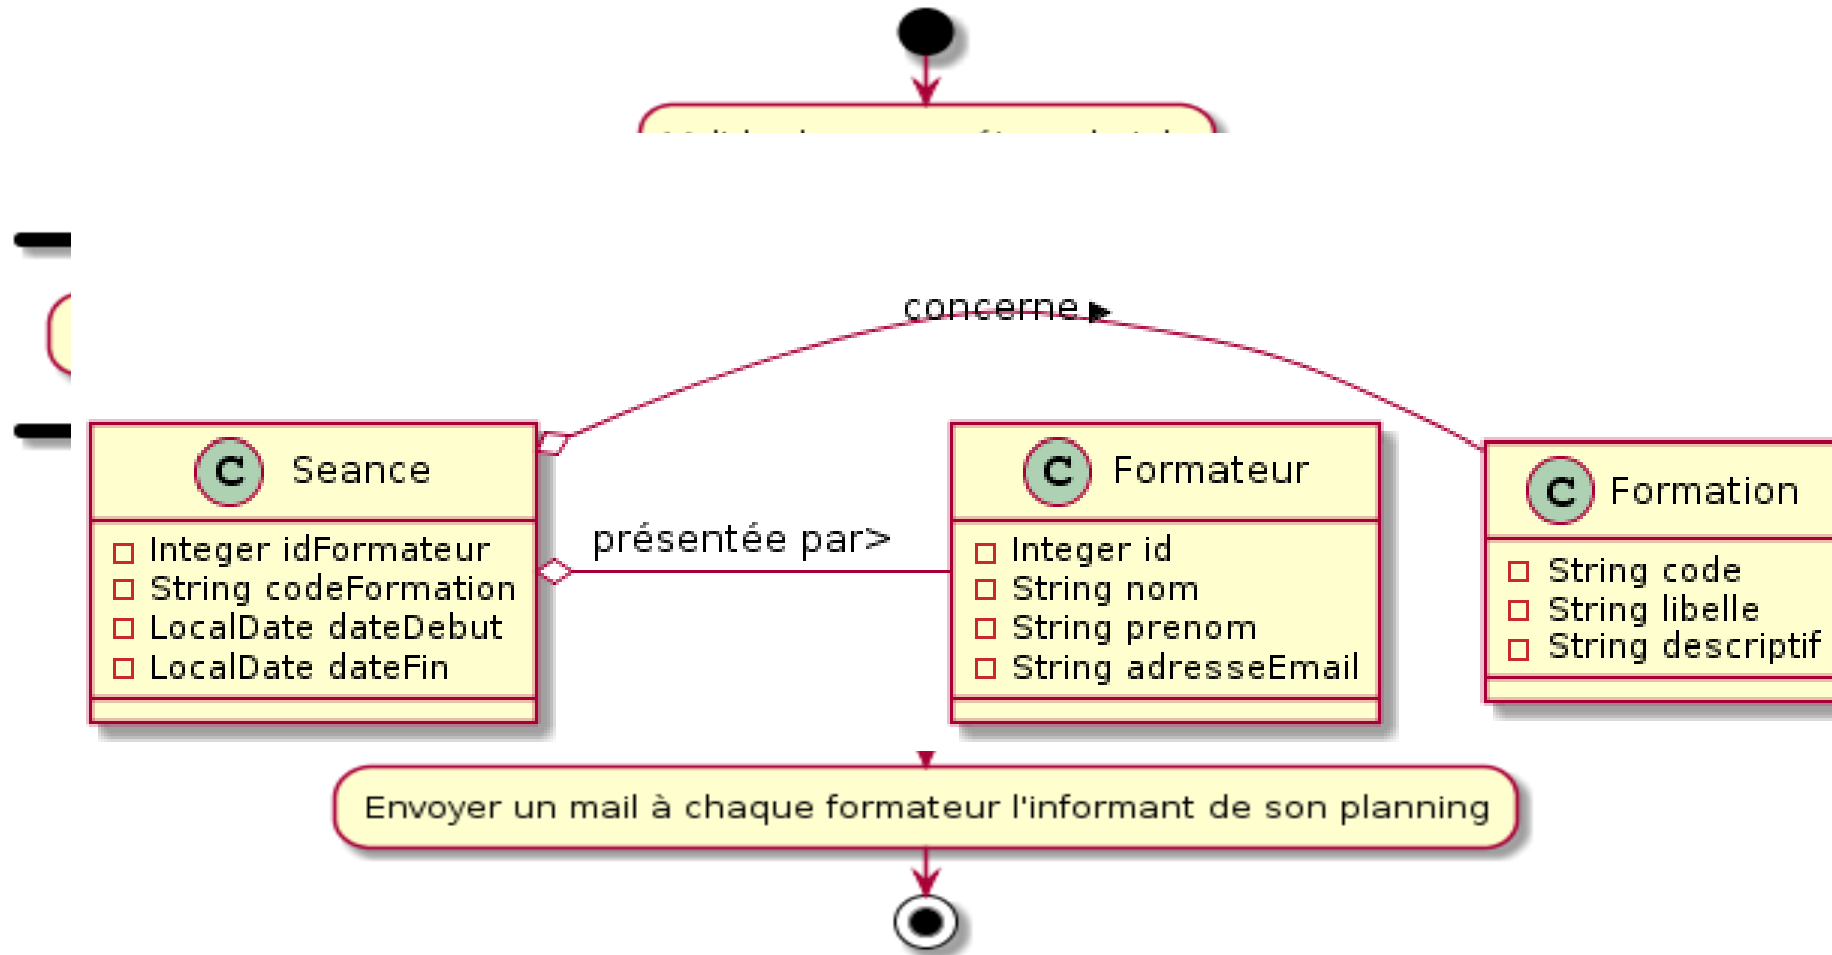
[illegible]

concerne ▶

C Seance

Integer idFormateur
String codeFormation
LocalDate dateDebut
LocalDate dateFin

présentée par>

C Formateur

Integer id
String nom
String prenom
String adresseEmail

C Formation

String code
String libelle
String descriptif

Envoyer un mail à chaque formateur l'informant de son planning